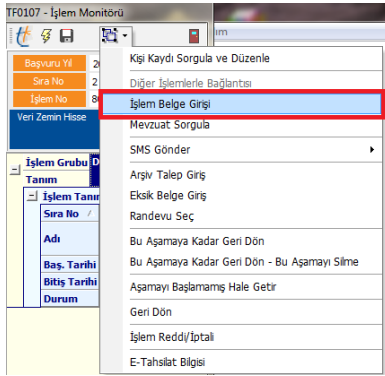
TF0107 - İşlem Monitörü

Başvuru Yıl 20
Sıra No 2
İşlem No 8
Veri Zemin Hisse

İşlem Grubu
Tanım
İşlem Tanım
Sıra No
Adı
Baş. Tarihi
Bitiş Tarihi
Durum

Kişi Kaydı Sorgula ve Düzenle
Diğer İşlemlerle Bağlantısı
İşlem Belge Girişi
Mevzuat Sorgula
SMS Gönder
Arşiv Talep Giriş
Eksik Belge Giriş
Randevu Seç
Bu Aşamaya Kadar Geri Dön
Bu Aşamaya Kadar Geri Dön - Bu Aşamayı Silme
Aşamayı Başlamamış Hale Getir
Geri Dön
İşlem Reddi/İptali
E-Tahsilat Bilgisi